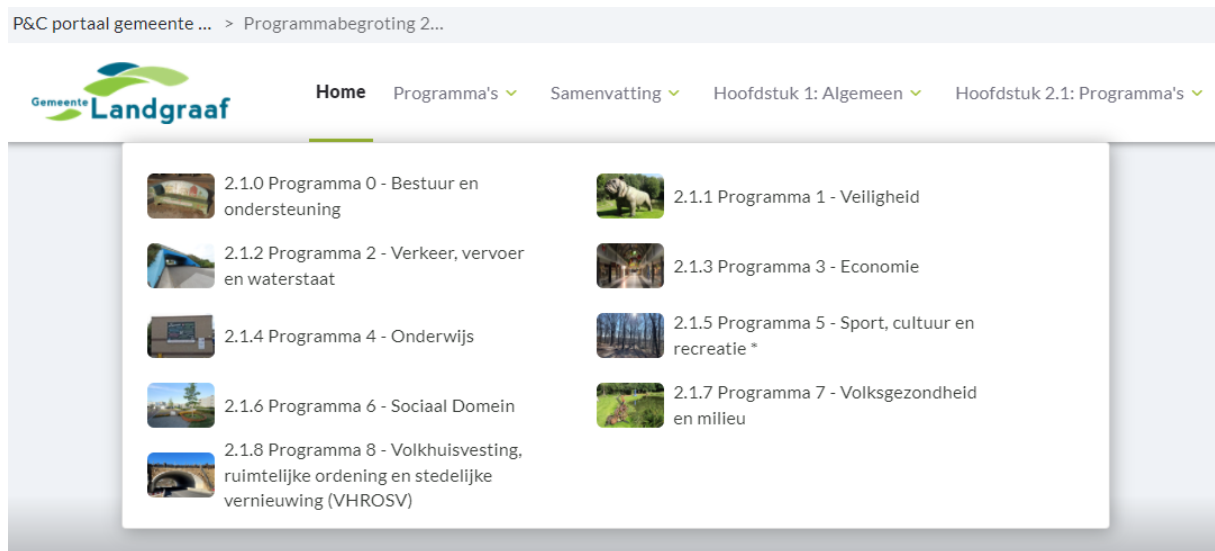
P&C portaal gemeente ... > Programmabegroting 2...

Gemeente Landgraaf

Home Programma's Samenvatting Hoofdstuk 1: Algemeen Hoofdstuk 2.1: Programma's

2.1.0 Programma 0 - Bestuur en ondersteuning

2.1.1 Programma 1 - Veiligheid

2.1.2 Programma 2 - Verkeer, vervoer en waterstaat

2.1.3 Programma 3 - Economie

2.1.4 Programma 4 - Onderwijs

2.1.5 Programma 5 - Sport, cultuur en recreatie *

2.1.6 Programma 6 - Sociaal Domein

2.1.7 Programma 7 - Volksgezondheid en milieu

2.1.8 Programma 8 - Volkhuisvesting, ruimtelijke ordening en stedelijke vernieuwing (VHROSV)